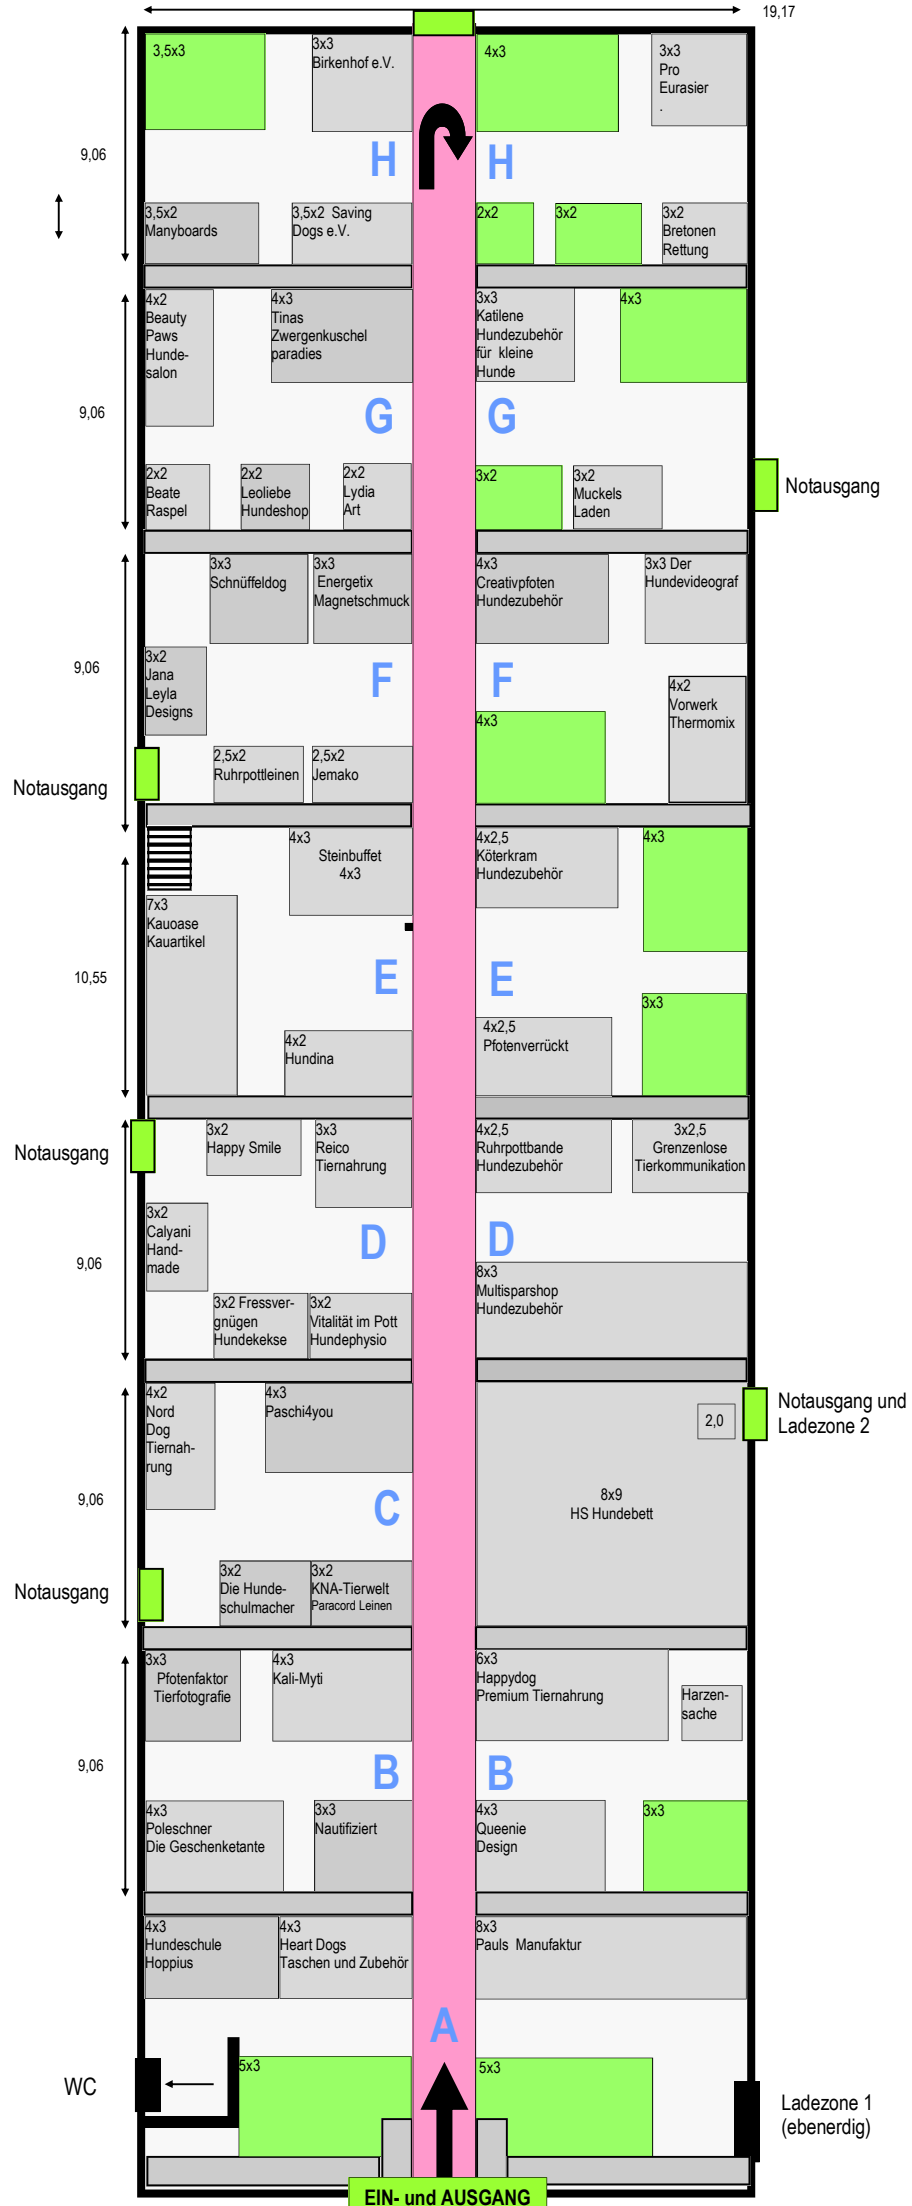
19,17

9,06

3,5x3

3x3
Birkenhof e.V.

4x3

3x3
Pro
Eurasier
.

H H

3,5x2
Manyboards

3,5x2 Saving Dogs e.V.

2x2

3x2

3x2
Bretonen
Rettung

9,06

4x2
Beauty Paws Hunde-salon

4x3
Tinas Zwergenkuschel paradies

3x3
Katilene Hundezubehör für kleine Hunde

4x3

G G

2x2
Beate Raspel

2x2
Leoliebe Hundeshop

2x2
Lydia Art

3x2

3x2
Muckels Laden

Notausgang

9,06

3x3
Schnüffeldog

3x3
Energetix Magnetschmuck

4x3
Creativpfoten Hundezubehör

3x3 Der Hundevideograf

3x2
Jana Leyla Designs

F F

4x2
Vorwerk Thermomix

4x3

2,5x2
Ruhrpottleinen

2,5x2
Jemako

Notausgang

10,55

4x3
Steinbuffet
4x3

4x2,5
Köterkram Hundezubehör

4x3

7x3
Kauoase Kauartikel

E E

3x3

4x2
Hundina

4x2,5
Pfotenverrückt

Notausgang

9,06

3x2
Happy Smile

3x3
Reico Tiernahrung

4x2,5
Ruhrpottbande Hundezubehör

3x2,5
Grenzenlose Tierkommunikation

3x2
Calyani Hand-made

D D

8x3
Multisparshop Hundezubehör

3x2 Fressver-gnügen Hundekekse

3x2
Vitalität im Pott Hundephysio

9,06

4x2
Nord Dog Tiernah-rung

4x3
Paschi4you

2,0

Notausgang und Ladezone 2

C

8x9
HS Hundebett

Notausgang

3x2
Die Hunde-schulmacher

3x2
KNA-Tierwelt
Paracord Leinen

9,06

3x3
Pfotenfaktor Tierfotografie

4x3
Kali-Myti

6x3
Happydog Premium Tiernahrung

Harzen-sache

B B

4x3
Poleschner Die Geschenketante

3x3
Nautifiziert

4x3
Queenie Design

3x3

4x3
Hundeschule Hoppius

4x3
Heart Dogs Taschen und Zubehör

8x3
Pauls Manufaktur

A

WC

5x3

5x3

Ladezone 1 (ebenerdig)

EIN- und AUSGANG